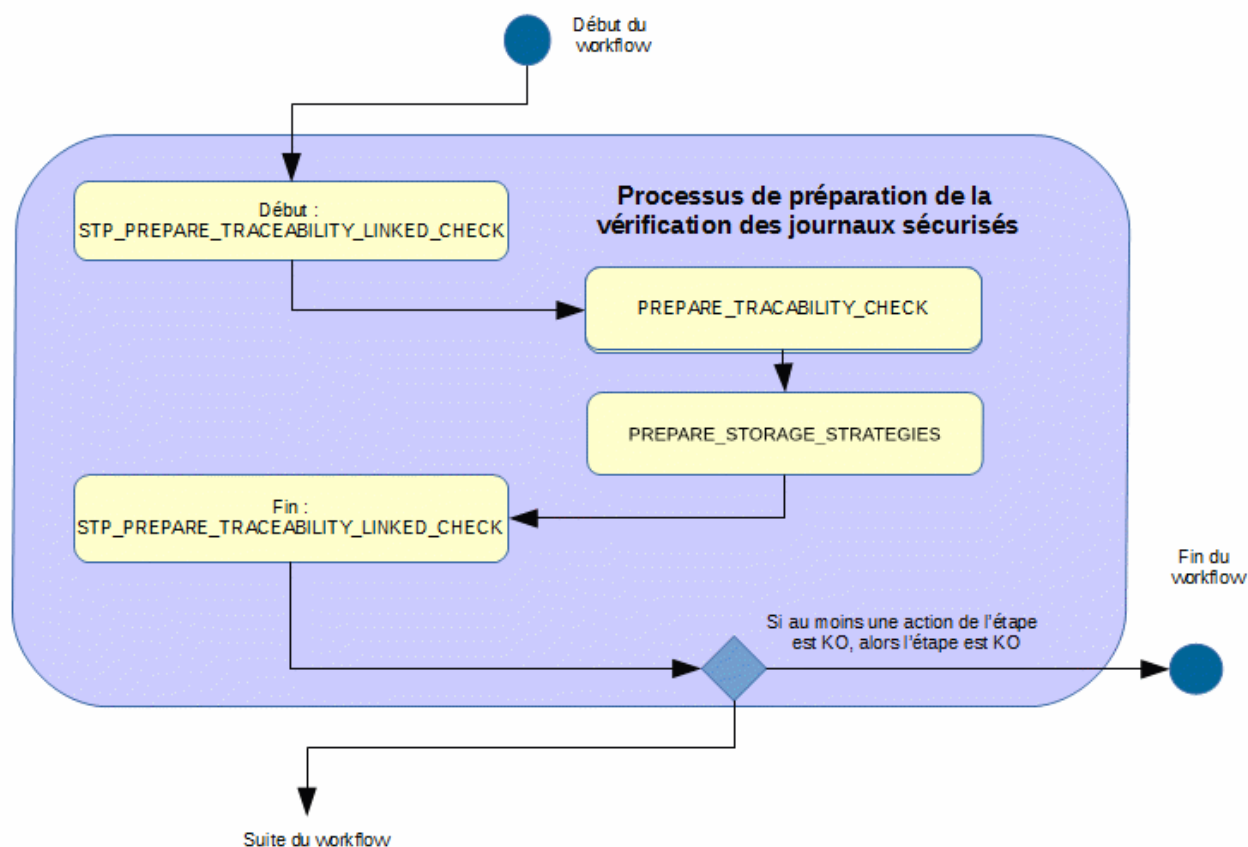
Début du workflow

Processus de préparation de la vérification des journaux sécurisés

Début : STP_PREPARE_TRACEABILITY_LINKED_CHECK

PREPARE_TRACABILITY_CHECK

PREPARE_STORAGE_STRATEGIES

Fin : STP_PREPARE_TRACEABILITY_LINKED_CHECK

Fin du workflow

Si au moins une action de l'étape est KO, alors l'étape est KO

Suite du workflow